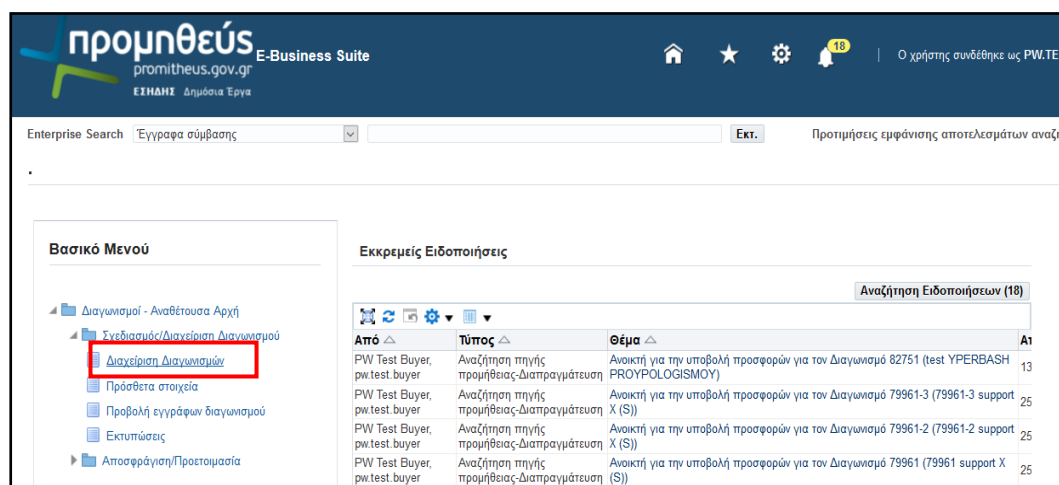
προμηθεύς
promitheus.gov.gr
ΕΣΗΔΗΣ Δημόσια Έργα
E-Business Suite

18
Ο χρήστης συνδέθηκε ως PW.TE

Enterprise Search Έγγραφα σύμβασης
Εκτ.
Προτιμήσεις εμφάνισης αποτελεσμάτων αναζ

.

Βασικό Μενού

Διαγωνισμοί - Αναθέτουσα Αρχή
Σχεδιασμός/Διαχείριση Διαγωνισμού
Διαχείριση Διαγωνισμών
Πρόσθετα στοιχεία
Προβολή εγγράφων διαγωνισμού
Εκτυπώσεις
Αποσφράγιση/Προετοιμασία

Εκκρεμείς Ειδοποιήσεις

Αναζήτηση Ειδοποιήσεων (18)

| Από | Τύπος | Θέμα | Αι |
|---|---|---|---|
| PW Test Buyer, pw.test.buyer | Αναζήτηση πηγής προμήθειας-Διαπραγμάτευση | Ανοικτή για την υποβολή προσφορών για τον Διαγωνισμό 82751 (test YPERBASH PROYPOLOGISMOY) | 13 |
| PW Test Buyer, pw.test.buyer | Αναζήτηση πηγής προμήθειας-Διαπραγμάτευση | Ανοικτή για την υποβολή προσφορών για τον Διαγωνισμό 79961-3 (79961-3 support X (S)) | 25 |
| PW Test Buyer, pw.test.buyer | Αναζήτηση πηγής προμήθειας-Διαπραγμάτευση | Ανοικτή για την υποβολή προσφορών για τον Διαγωνισμό 79961-2 (79961-2 support X (S)) | 25 |
| PW Test Buyer, pw.test.buyer | Αναζήτηση πηγής προμήθειας-Διαπραγμάτευση | Ανοικτή για την υποβολή προσφορών για τον Διαγωνισμό 79961 (79961 support X (S)) | 25 |